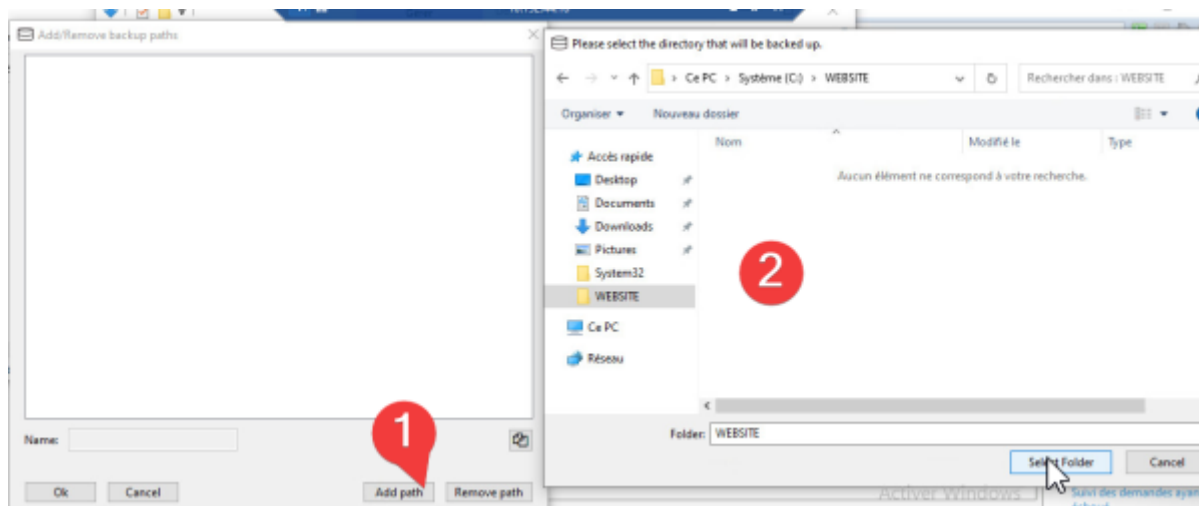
Add/Remove backup paths

Name:

Ok
Cancel
Add path
Remove path

1

Please select the directory that will be backed up.

> Ce PC > Système (C:) > WEBSITE

Rechercher dans : WEBSITE

Organiser ▾
Nouveau dossier

Nom
Modifié le
Type

Aucun élément ne correspond à votre recherche.

Accès rapide
Desktop
Documents
Downloads
Pictures
System32
WEBSITE
Ce PC
Réseau

2

Folder: WEBSITE

Select Folder
Cancel

Activer Windows

Suivi des demandes